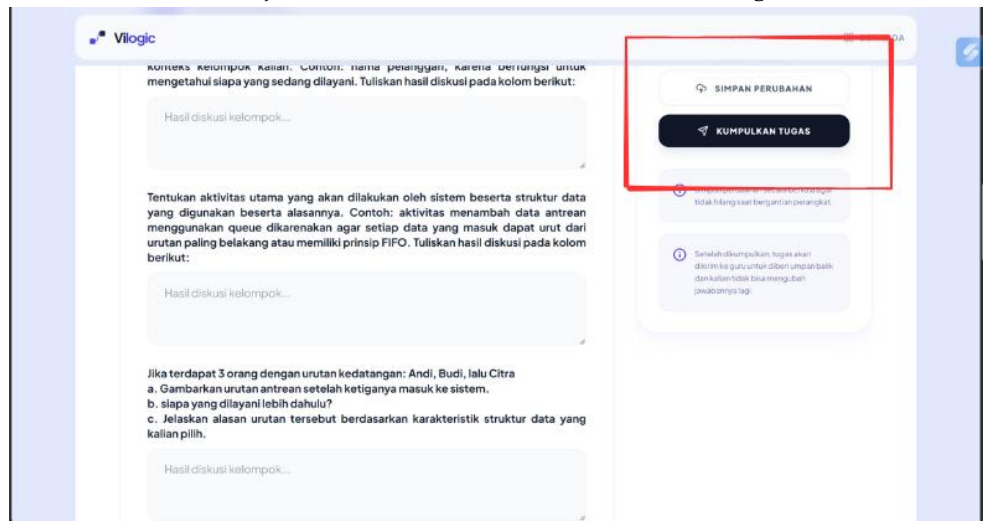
Vilogic

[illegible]DA

konteks kelompok kalian. Contoh: nama pelanggan, karena berfungsi untuk mengetahui siapa yang sedang dilayani. Tuliskan hasil diskusi pada kolom berikut:

Hasil diskusi kelompok...

Tentukan aktivitas utama yang akan dilakukan oleh sistem beserta struktur data yang digunakan beserta alasannya. Contoh: aktivitas menambah data antrean menggunakan queue dikarenakan agar setiap data yang masuk dapat urut dari urutan paling belakang atau memiliki prinsip FIFO. Tuliskan hasil diskusi pada kolom berikut:

Hasil diskusi kelompok...

Jika terdapat 3 orang dengan urutan kedatangan: Andi, Budi, lalu Citra
a. Gambarkan urutan antrean setelah ketiganya masuk ke sistem.
b. siapa yang dilayani lebih dahulu?
c. Jelaskan alasan urutan tersebut berdasarkan karakteristik struktur data yang kalian pilih.

Hasil diskusi kelompok...

SIMPAN PERUBAHAN

KUMPULKAN TUGAS

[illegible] tidak hilang saat berganti perangkat.

Setelah dikumpulkan, tugas akan dikirim ke guru untuk diberi umpan balik dan kalian tidak bisa mengubah jawabannya lagi.